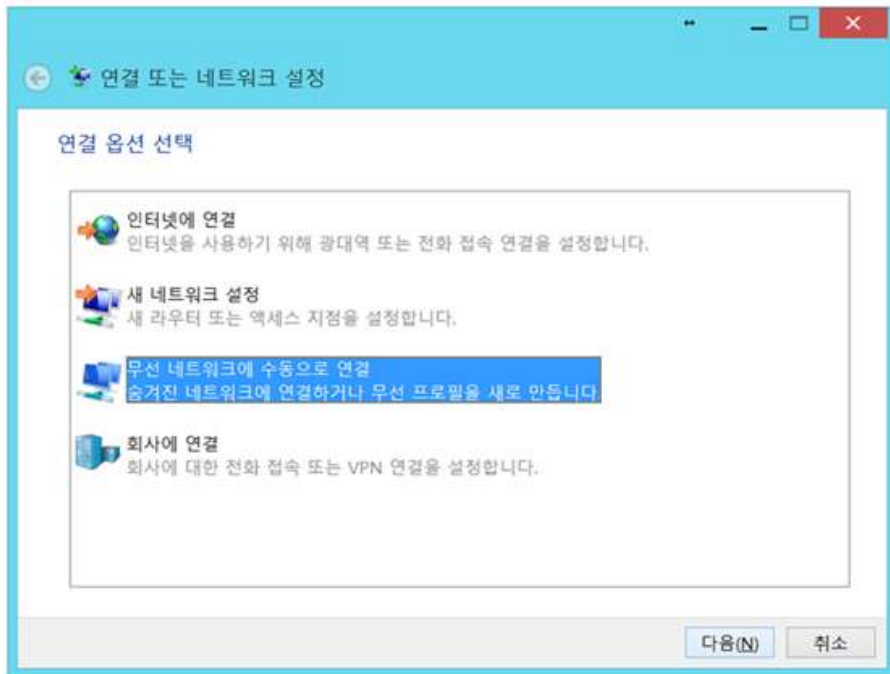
연결 또는 네트워크 설정

연결 옵션 선택

인터넷에 연결
인터넷을 사용하기 위해 광대역 또는 전화 접속 연결을 설정합니다.

새 네트워크 설정
새 라우터 또는 액세스 지점을 설정합니다.

무선 네트워크에 수동으로 연결
숨겨진 네트워크에 연결하거나 무선 프로필을 새로 만듭니다.

회사에 연결
회사에 대한 전화 접속 또는 VPN 연결을 설정합니다.

다음(N) 취소